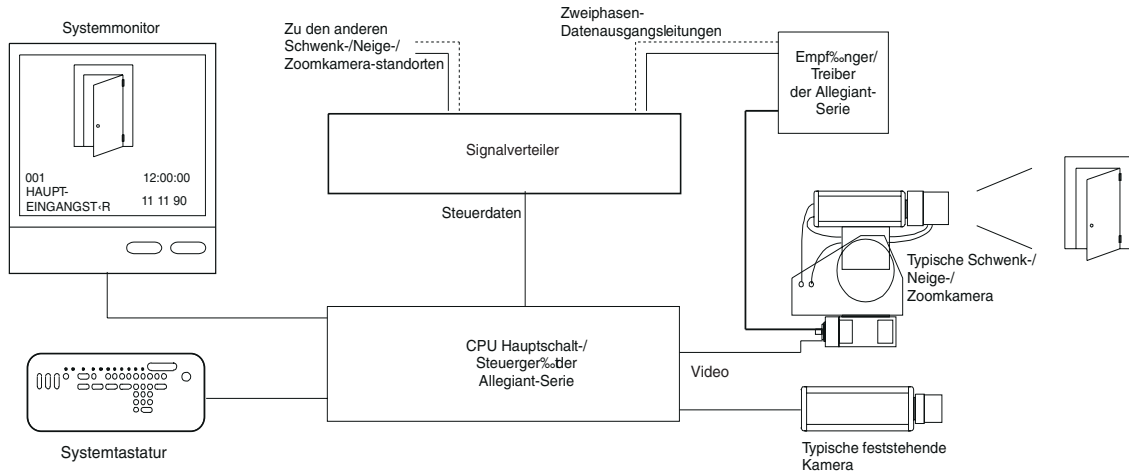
Systemmonitor

001 12:00:00
HAUPT-
EINGANGST‹R 11 11 90

Zu den anderen Schwenk-/Neige-/ Zoomkamera-standorten

Zweiphasen-Datenausgangsleitungen

Empf‰nger/ Treiber der Allegiant-Serie

Signalverteiler

Steuerdaten

Typische Schwenk-/ Neige-/ Zoomkamera

CPU Hauptschalt-/ Steuerger‰t der Allegiant-Serie

Video

Systemtastatur

Typische feststehende Kamera